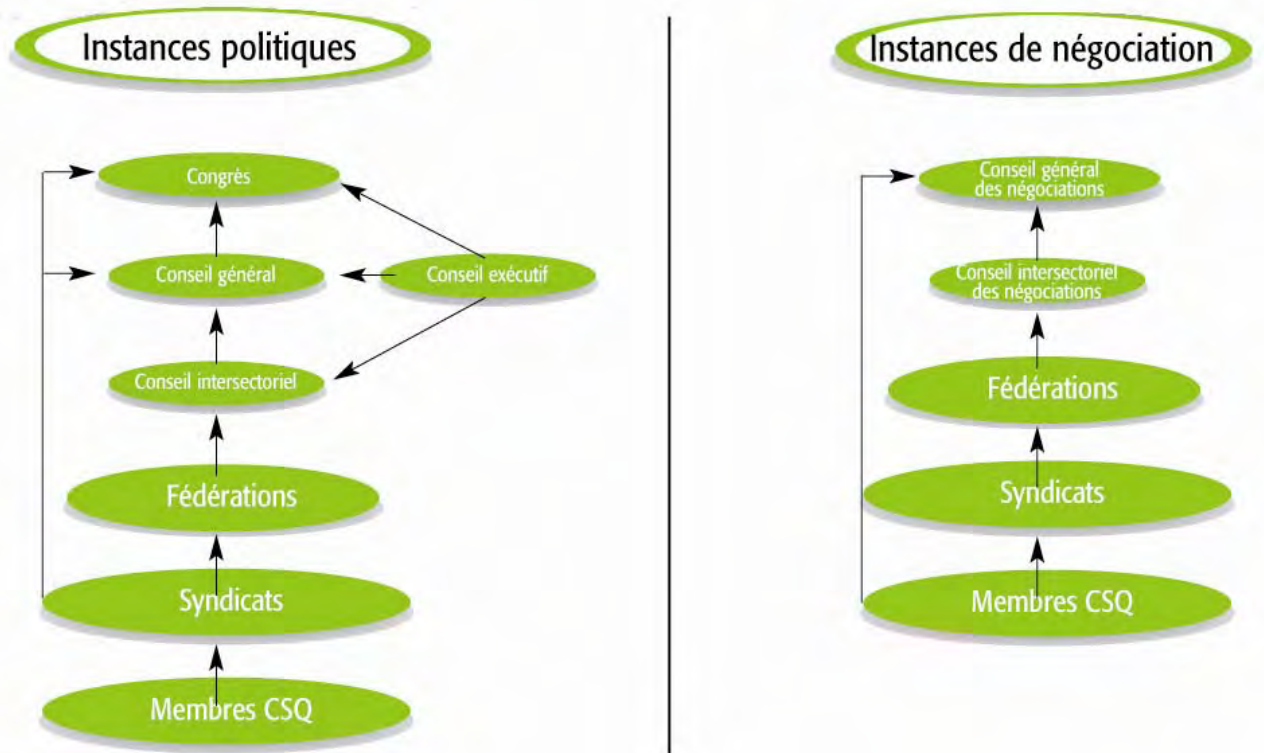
Instances politiques

Congrès

Conseil général

Conseil exécutif

Conseil intersectoriel

Fédérations

Syndicats

Membres CSQ

Instances de négociation

Conseil général des négociations

Conseil intersectoriel des négociations

Fédérations

Syndicats

Membres CSQ